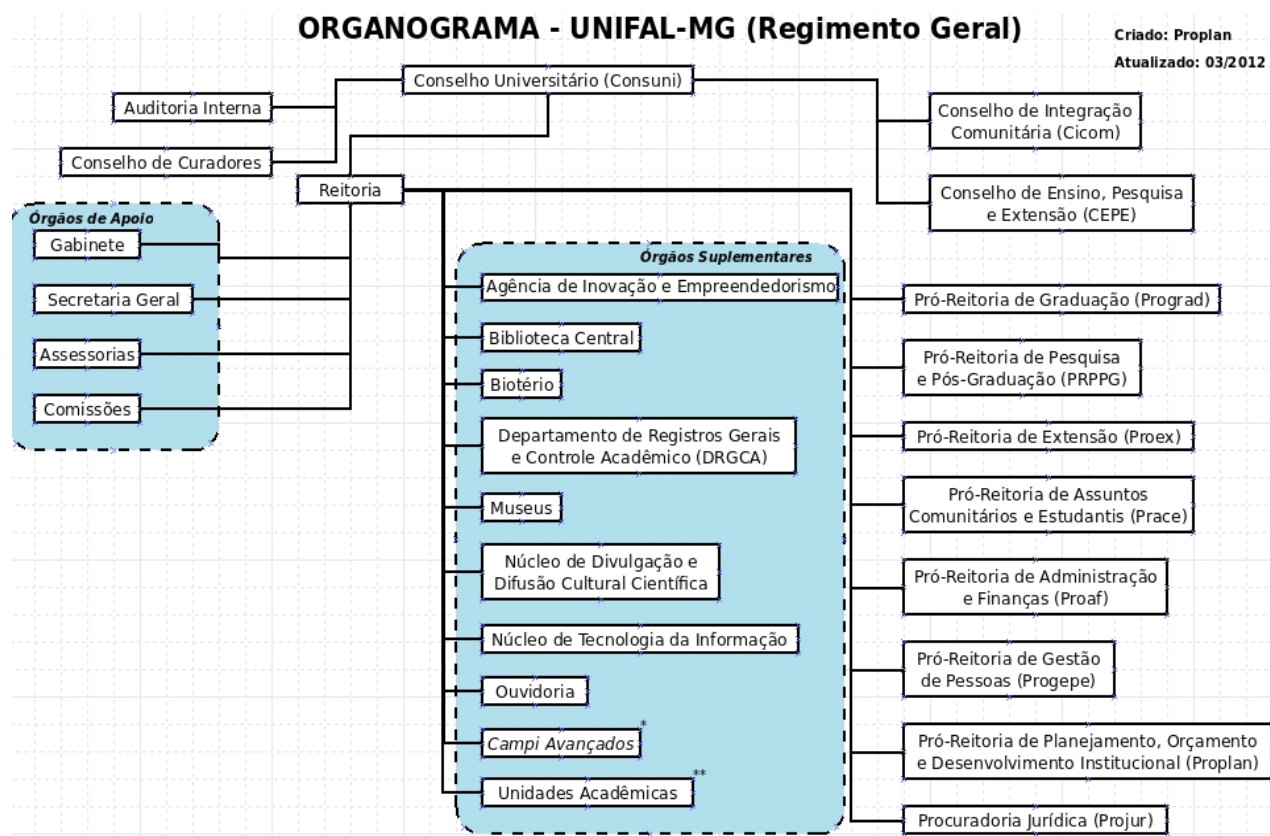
ORGANOGRAMA - UNIFAL-MG (Regimento Geral)

Criado: Proplan
Atualizado: 03/2012

Conselho Universitário (Consuni)

Auditoria Interna

Conselho de Curadores

Conselho de Integração Comunitária (Cicom)

Conselho de Ensino, Pesquisa e Extensão (CEPE)

Reitoria

Órgãos de Apoio
Gabinete
Secretaria Geral
Assessorias
Comissões

Órgãos Suplementares
Agência de Inovação e Empreendedorismo
Biblioteca Central
Biotério
Departamento de Registros Gerais e Controle Acadêmico (DRGCA)
Museus
Núcleo de Divulgação e Difusão Cultural Científica
Núcleo de Tecnologia da Informação
Ouvidoria
Campi Avançados*
Unidades Acadêmicas**

Pró-Reitoria de Graduação (Prograd)
Pró-Reitoria de Pesquisa e Pós-Graduação (PRPPG)
Pró-Reitoria de Extensão (Proex)
Pró-Reitoria de Assuntos Comunitários e Estudantis (Prace)
Pró-Reitoria de Administração e Finanças (Proaf)
Pró-Reitoria de Gestão de Pessoas (Progepe)
Pró-Reitoria de Planejamento, Orçamento e Desenvolvimento Institucional (Proplan)
Procuradoria Jurídica (Projur)